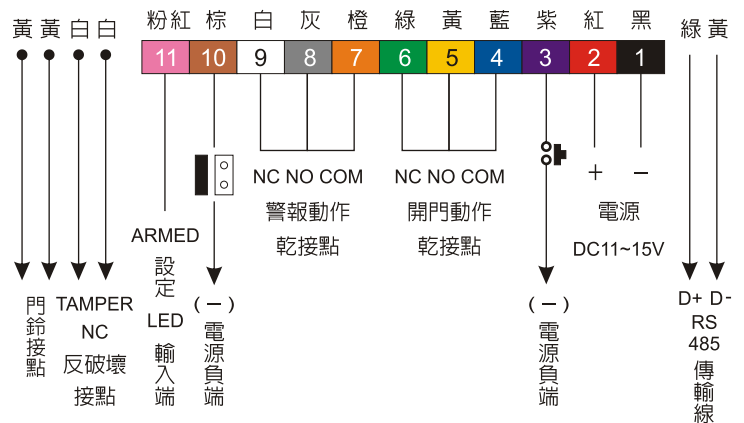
黃 黃 白 白

粉紅 棕 白 灰 橙 綠 黃 藍 紫 紅 黑

| 11 | 10 | 9 | 8 | 7 | 6 | 5 | 4 | 3 | 2 | 1 |
|---|---|---|---|---|---|---|---|---|---|---|

綠 黃

NC NO COM
警報動作
乾接點

NC NO COM
開門動作
乾接點

+ −
電源
DC11~15V

ARMED
設定
LED
輸入端

(−)
電源負端

門鈴接點

TAMPER
NC
反破壞
接點

(−)
電源負端

D+ D-
RS
485
傳輸線